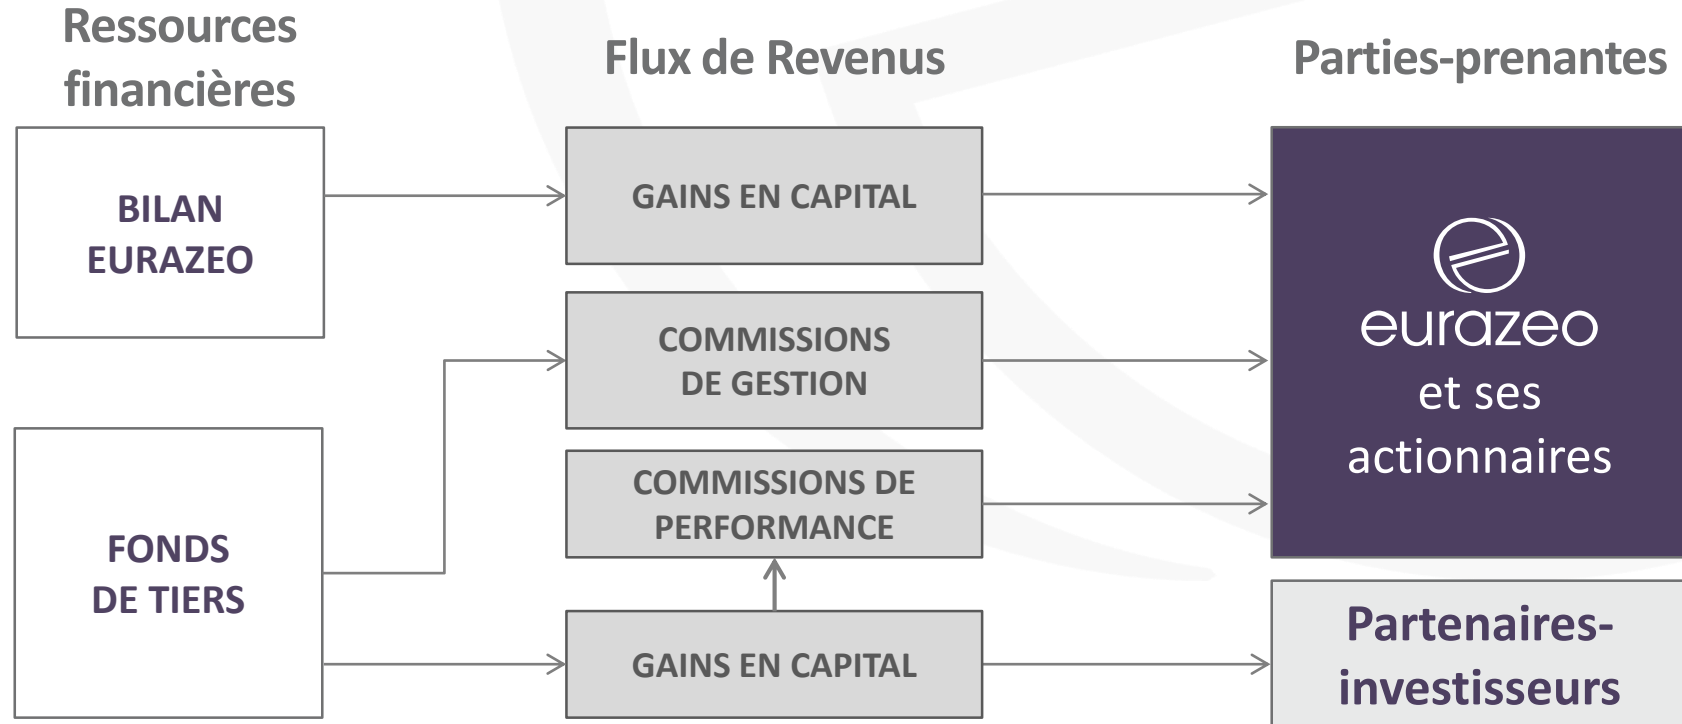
Ressources financières

Flux de Revenus

Parties-prenantes

BILAN EURAZEO

GAINS EN CAPITAL

eurazeo et ses actionnaires

COMMISSIONS DE GESTION

COMMISSIONS DE PERFORMANCE

FONDS DE TIERS

GAINS EN CAPITAL

Partenaires-investisseurs